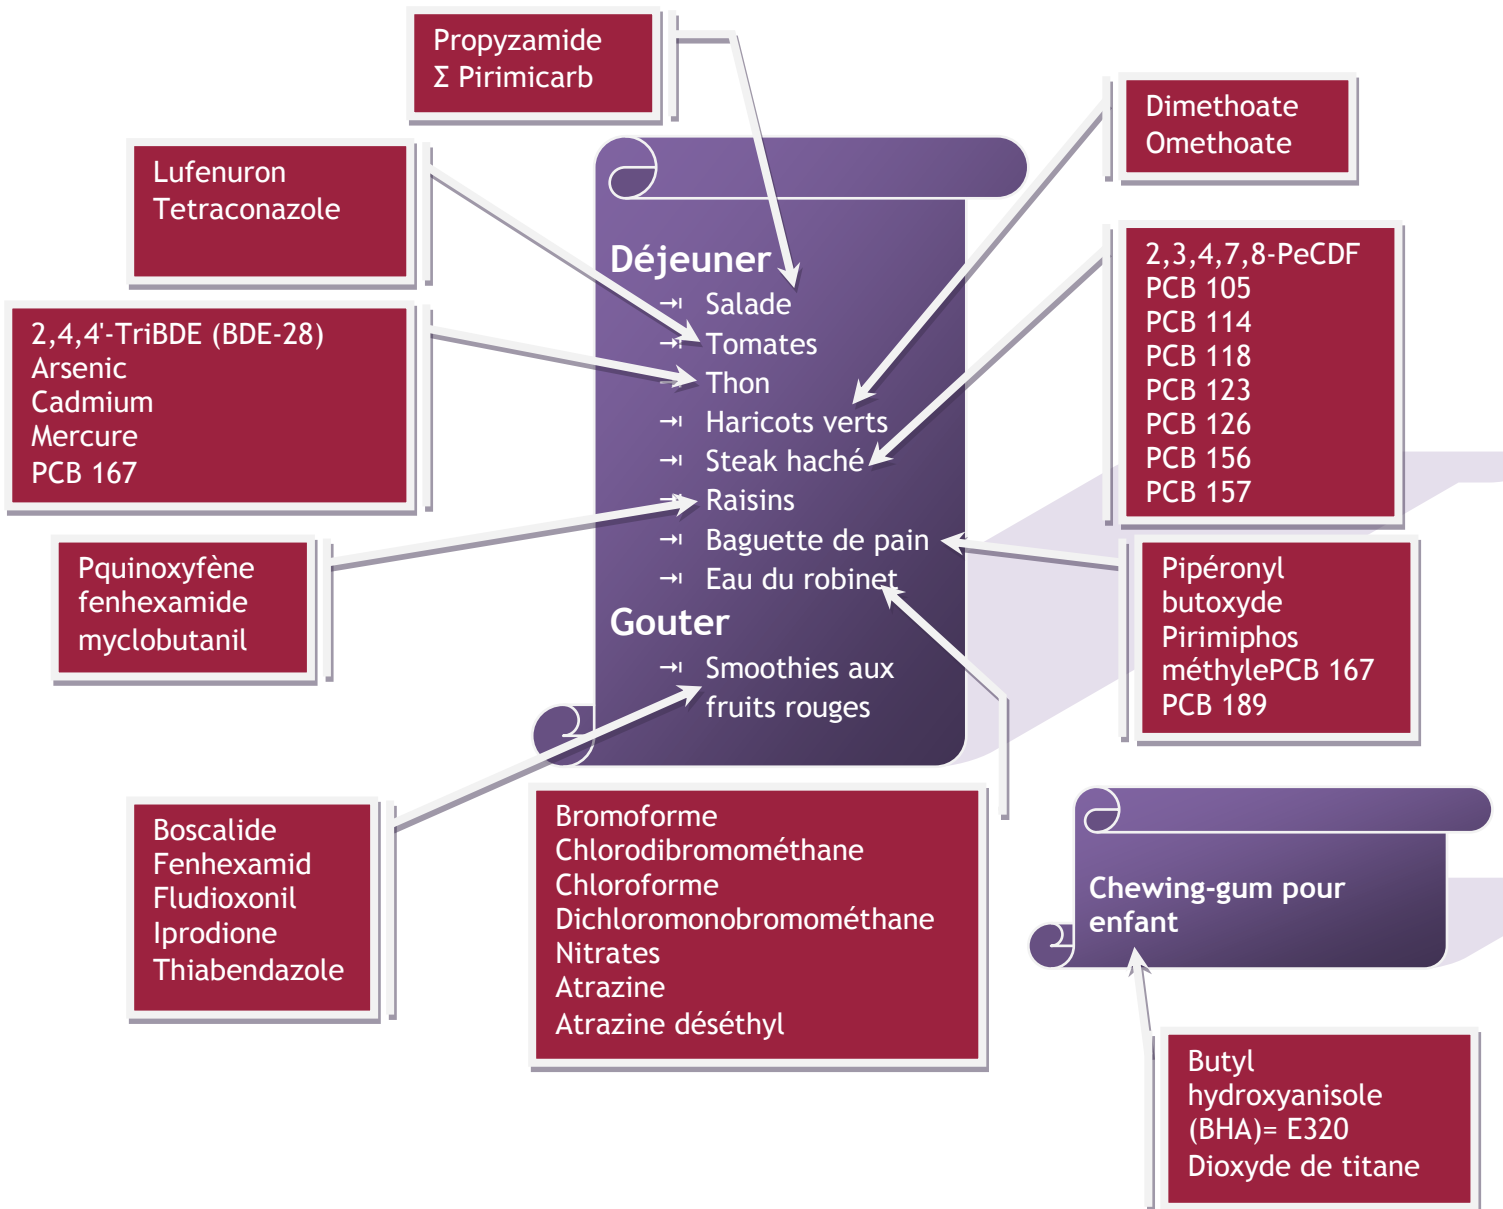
Propyzamide
Σ Pirimicarb

Lufenuron
Tetraconazole

2,4,4'-TriBDE (BDE-28)
Arsenic
Cadmium
Mercure
PCB 167

Pquinoxyfène
fenhexamide
myclobutanil

Boscalide
Fenhexamid
Fludioxonil
Iprodione
Thiabendazole

Déjeuner
Salade
Tomates
Thon
Haricots verts
Steak haché
Raisins
Baguette de pain
Eau du robinet

Gouter
Smoothies aux fruits rouges

Bromoforme
Chlorodibromométhane
Chloroforme
Dichloromonobromométhane
Nitrates
Atrazine
Atrazine déséthyl

Dimethoate
Omethoate

2,3,4,7,8-PeCDF
PCB 105
PCB 114
PCB 118
PCB 123
PCB 126
PCB 156
PCB 157

Pipéronyl butoxyde
Pirimiphos méthylePCB 167
PCB 189

Chewing-gum pour enfant

Butyl hydroxyanisole (BHA)= E320
Dioxyde de titane